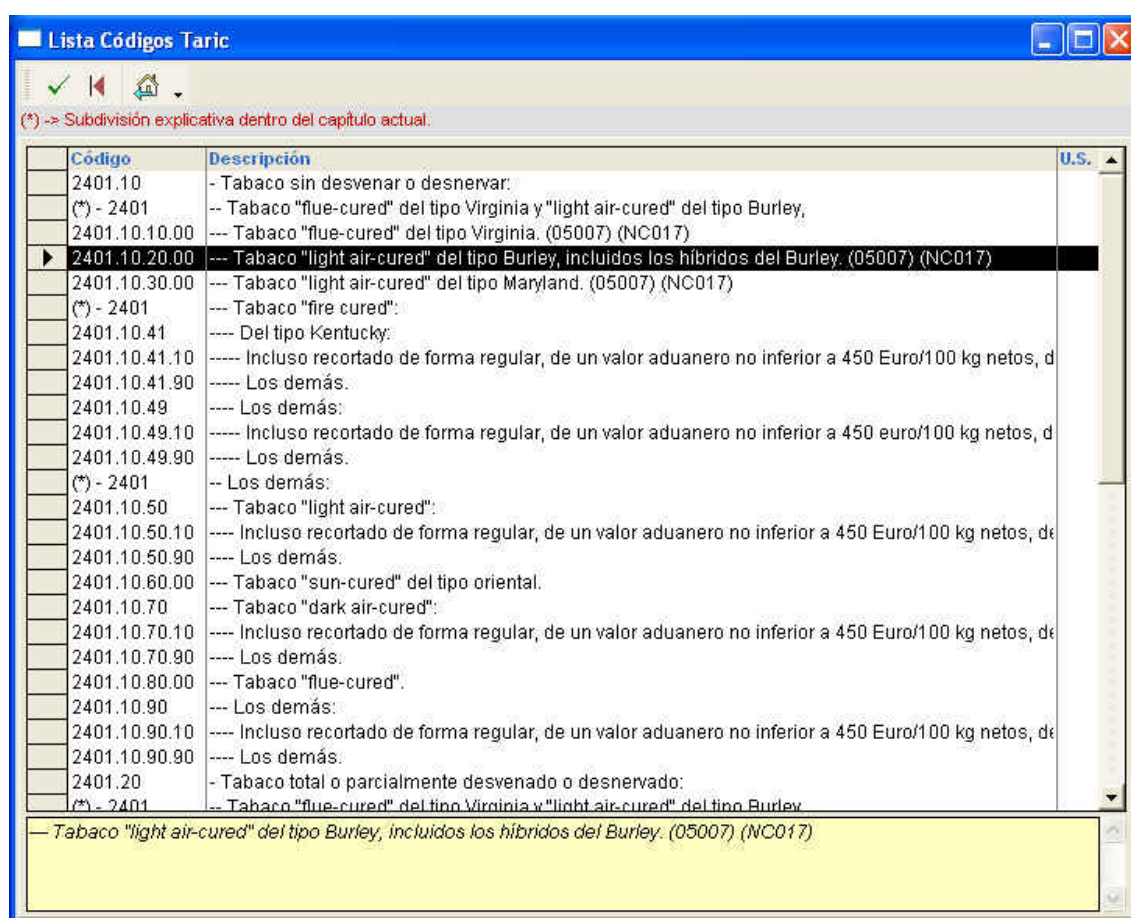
Lista Códigos Taric

(*) -> Subdivisión explicativa dentro del capítulo actual.

| Código | Descripción | U.S. |
|---|---|---|
| 2401.10 | - Tabaco sin desvenar o desnervar: | |
| (*) - 2401 | -- Tabaco "flue-cured" del tipo Virginia y "light air-cured" del tipo Burley, | |
| 2401.10.10.00 | --- Tabaco "flue-cured" del tipo Virginia. (05007) (NC017) | |
| 2401.10.20.00 | --- Tabaco "light air-cured" del tipo Burley, incluidos los híbridos del Burley. (05007) (NC017) | |
| 2401.10.30.00 | --- Tabaco "light air-cured" del tipo Maryland. (05007) (NC017) | |
| (*) - 2401 | --- Tabaco "fire cured": | |
| 2401.10.41 | ---- Del tipo Kentucky: | |
| 2401.10.41.10 | ----- Incluso recortado de forma regular, de un valor aduanero no inferior a 450 Euro/100 kg netos, d | |
| 2401.10.41.90 | ----- Los demás. | |
| 2401.10.49 | ---- Los demás: | |
| 2401.10.49.10 | ----- Incluso recortado de forma regular, de un valor aduanero no inferior a 450 euro/100 kg netos, d | |
| 2401.10.49.90 | ----- Los demás. | |
| (*) - 2401 | -- Los demás: | |
| 2401.10.50 | --- Tabaco "light air-cured": | |
| 2401.10.50.10 | ---- Incluso recortado de forma regular, de un valor aduanero no inferior a 450 Euro/100 kg netos, de | |
| 2401.10.50.90 | ---- Los demás. | |
| 2401.10.60.00 | --- Tabaco "sun-cured" del tipo oriental. | |
| 2401.10.70 | --- Tabaco "dark air-cured": | |
| 2401.10.70.10 | ---- Incluso recortado de forma regular, de un valor aduanero no inferior a 450 Euro/100 kg netos, de | |
| 2401.10.70.90 | ---- Los demás. | |
| 2401.10.80.00 | --- Tabaco "flue-cured". | |
| 2401.10.90 | --- Los demás: | |
| 2401.10.90.10 | ---- Incluso recortado de forma regular, de un valor aduanero no inferior a 450 Euro/100 kg netos, de | |
| 2401.10.90.90 | ---- Los demás. | |
| 2401.20 | - Tabaco total o parcialmente desvenado o desnervado: | |
| (*) - 2401 | -- Tabaco "flue-cured" del tipo Virginia y "light air-cured" del tipo Burley | |

— Tabaco "light air-cured" del tipo Burley, incluidos los híbridos del Burley. (05007) (NC017)